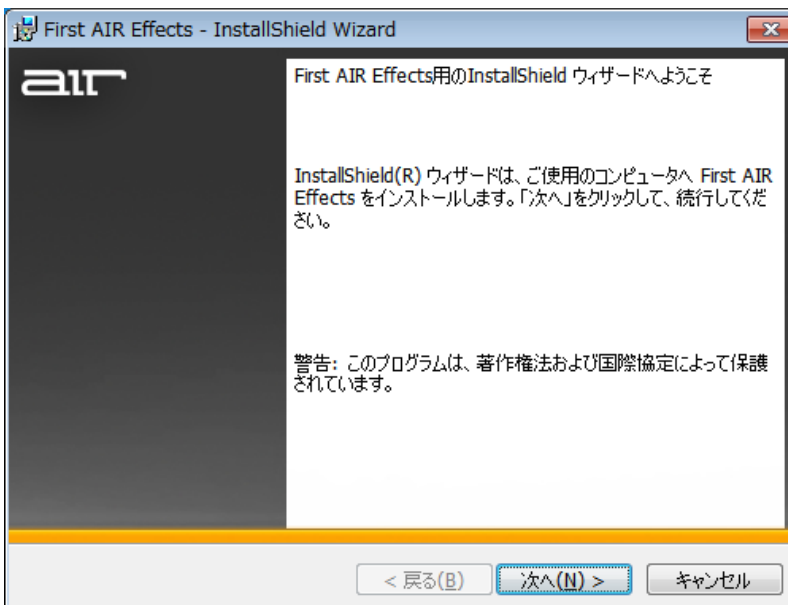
First AIR Effects - InstallShield Wizard

air

First AIR Effects用のInstallShield ウィザードへようこそ

InstallShield(R) ウィザードは、ご使用のコンピュータへ First AIR Effects をインストールします。「次へ」をクリックして、続行してください。

警告: このプログラムは、著作権法および国際協定によって保護されています。

< 戻る(B)
次へ(N) >
キャンセル